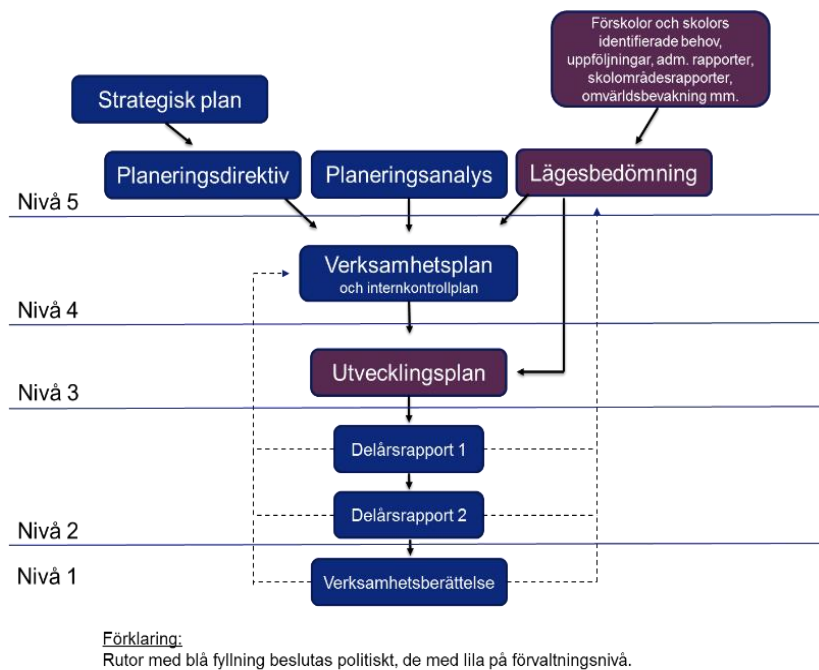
Förskolor och skolors identifierade behov, uppföljningar, adm. rapporter, skolområdesrapporter, omvärldsbevakning mm.

Strategisk plan

Planeringsdirektiv

Planeringsanalys

Lägesbedömning

Nivå 5

Verksamhetsplan
och internkontrollplan

Nivå 4

Utvecklingsplan

Nivå 3

Delårsrapport 1

Delårsrapport 2

Nivå 2

Nivå 1

Verksamhetsberättelse

Förklaring:
Rutor med blå fyllning beslutas politiskt, de med lila på förvaltningsnivå.